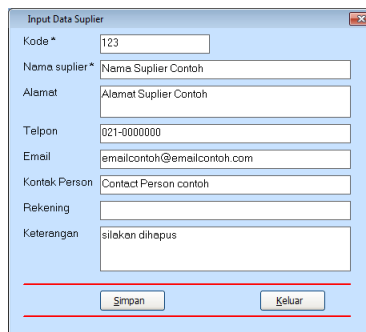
Input Data Suplier

Kode * 123

Nama suplier * Nama Suplier Contoh

Alamat Alamat Suplier Contoh

Telpon 021-0000000

Email emailcontoh@emailcontoh.com

Kontak Person Contact Person contoh

Rekening

Keterangan silakan dihapus

Simpan

Keluar